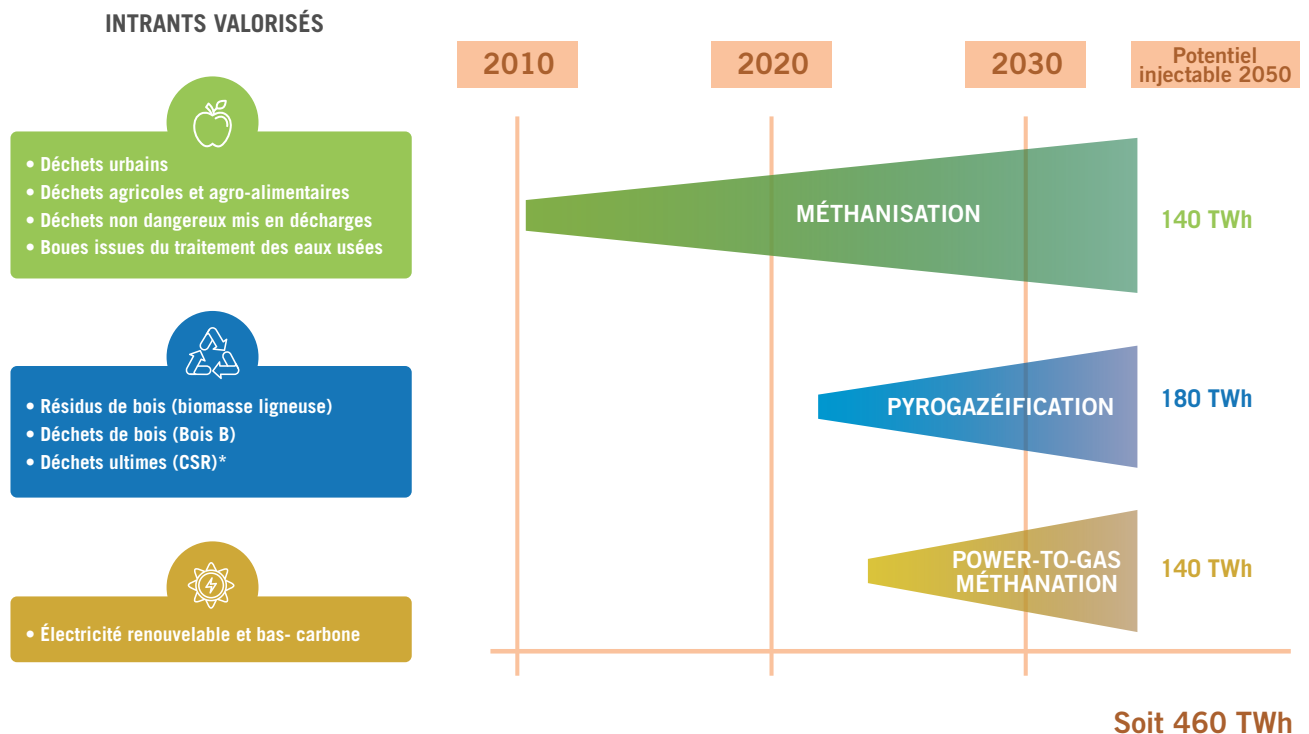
INTRANTS VALORISÉS

2010 2020 2030 Potentiel injectable 2050

• Déchets urbains
• Déchets agricoles et agro-alimentaires
• Déchets non dangereux mis en décharges
• Boues issues du traitement des eaux usées

MÉTHANISATION

140 TWh

• Résidus de bois (biomasse ligneuse)
• Déchets de bois (Bois B)
• Déchets ultimes (CSR)*

PYROGAZÉIFICATION

180 TWh

• Électricité renouvelable et bas- carbone

POWER-TO-GAS MÉTHANATION

140 TWh

Soit 460 TWh